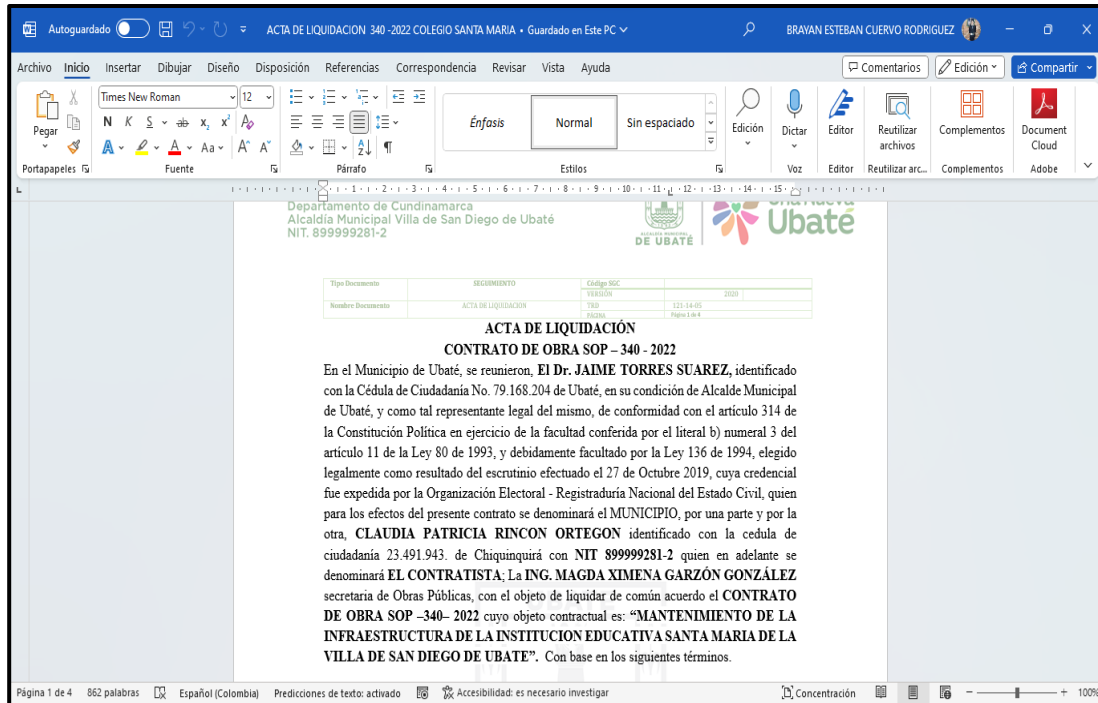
Autoguardado ACTA DE LIQUIDACION 340 -2022 COLEGIO SANTA MARIA • Guardado en Este PC BRAYAN ESTEBAN CUERVO RODRIGUEZ

Archivo Inicio Insertar Dibujar Diseño Disposición Referencias Correspondencia Revisar Vista Ayuda Comentarios Edición Compartir

Pegar Times New Roman 12 N K S Aa A A Énfasis Normal Sin espaciado Edición Dictar Editor Reutilizar archivos Complementos Document Cloud

Portapapeles Fuente Párrafo Estilos Voz Editor Reutilizar arc... Complementos Adobe

Departamento de Cundinamarca
Alcaldía Municipal Villa de San Diego de Ubaté
NIT. 899999281-2

DE UBATÉ Una Nueva Ubaté

| Tipo Documento | SEGUIMIENTO | Código SGC | |
|---|---|---|---|
| | | VERSIÓN | 2020 |
| Nombre Documento | ACTA DE LIQUIDACIÓN | TRD | 121-14-05 |
| | | PÁGINA | Página 1 de 4 |

ACTA DE LIQUIDACIÓN
CONTRATO DE OBRA SOP – 340 - 2022

En el Municipio de Ubaté, se reunieron, **El Dr. JAIME TORRES SUAREZ,** identificado con la Cédula de Ciudadanía No. 79.168.204 de Ubaté, en su condición de Alcalde Municipal de Ubaté, y como tal representante legal del mismo, de conformidad con el artículo 314 de la Constitución Política en ejercicio de la facultad conferida por el literal b) numeral 3 del artículo 11 de la Ley 80 de 1993, y debidamente facultado por la Ley 136 de 1994, elegido legalmente como resultado del escrutinio efectuado el 27 de Octubre 2019, cuya credencial fue expedida por la Organización Electoral - Registraduría Nacional del Estado Civil, quien para los efectos del presente contrato se denominará el MUNICIPIO, por una parte y por la otra, **CLAUDIA PATRICIA RINCON ORTEGON** identificado con la cedula de ciudadanía 23.491.943. de Chiquinquirá con **NIT 899999281-2** quien en adelante se denominará **EL CONTRATISTA**; La **ING. MAGDA XIMENA GARZÓN GONZÁLEZ** secretaria de Obras Públicas, con el objeto de liquidar de común acuerdo el **CONTRATO DE OBRA SOP –340– 2022** cuyo objeto contractual es: **"MANTENIMIENTO DE LA INFRAESTRUCTURA DE LA INSTITUCION EDUCATIVA SANTA MARIA DE LA VILLA DE SAN DIEGO DE UBATE".** Con base en los siguientes términos.

Página 1 de 4 862 palabras Español (Colombia) Predicciones de texto: activado Accesibilidad: es necesario investigar Concentración 100%